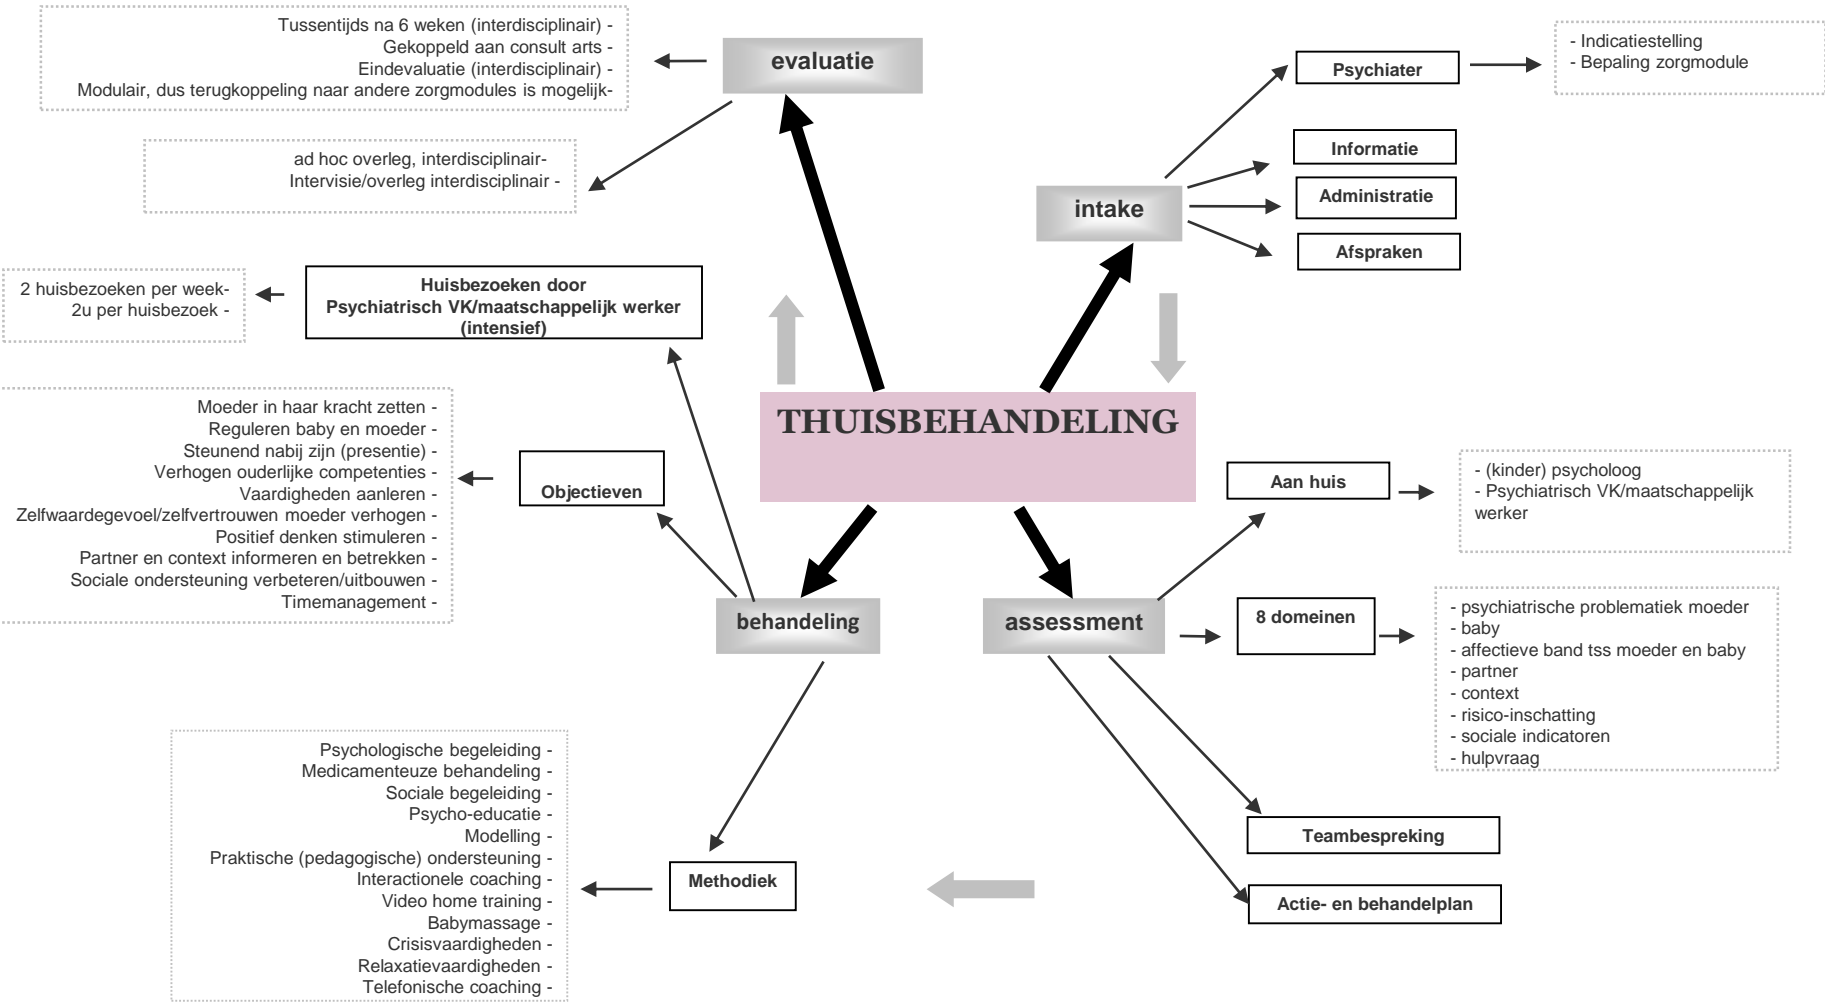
Tussentijds na 6 weken (interdisciplinair) -
Gekoppeld aan consult arts -
Eindevaluatie (interdisciplinair) -
Modulair, dus terugkoppeling naar andere zorgmodules is mogelijk-

evaluatie

ad hoc overleg, interdisciplinair-
Intervisie/overleg interdisciplinair -

Psychiater

- Indicatiestelling
- Bepaling zorgmodule

Informatie

intake

Administratie

Afspraken

2 huisbezoeken per week-
2u per huisbezoek -

Huisbezoeken door
Psychiatrisch VK/maatschappelijk werker
(intensief)

THUISBEHANDELING

Moeder in haar kracht zetten -
Reguleren baby en moeder -
Steunend nabij zijn (presentie) -
Verhogen ouderlijke competenties -
Vaardigheden aanleren -
Zelfwaardegevoel/zelfvertrouwen moeder verhogen -
Positief denken stimuleren -
Partner en context informeren en betrekken -
Sociale ondersteuning verbeteren/uitbouwen -
Timemanagement -

Objectieven

Aan huis

- (kinder) psycholoog
- Psychiatrisch VK/maatschappelijk werker

behandeling

assessment

8 domeinen

- psychiatrische problematiek moeder
- baby
- affectieve band tss moeder en baby
- partner
- context
- risico-inschatting
- sociale indicatoren
- hulpvraag

Psychologische begeleiding -
Medicamenteuze behandeling -
Sociale begeleiding -
Psycho-educatie -
Modelling -
Praktische (pedagogische) ondersteuning -
Interactionele coaching -
Video home training -
Babymassage -
Crisisvaardigheden -
Relaxatievaardigheden -
Telefonische coaching -

Methodiek

Teambespreking

Actie- en behandelplan